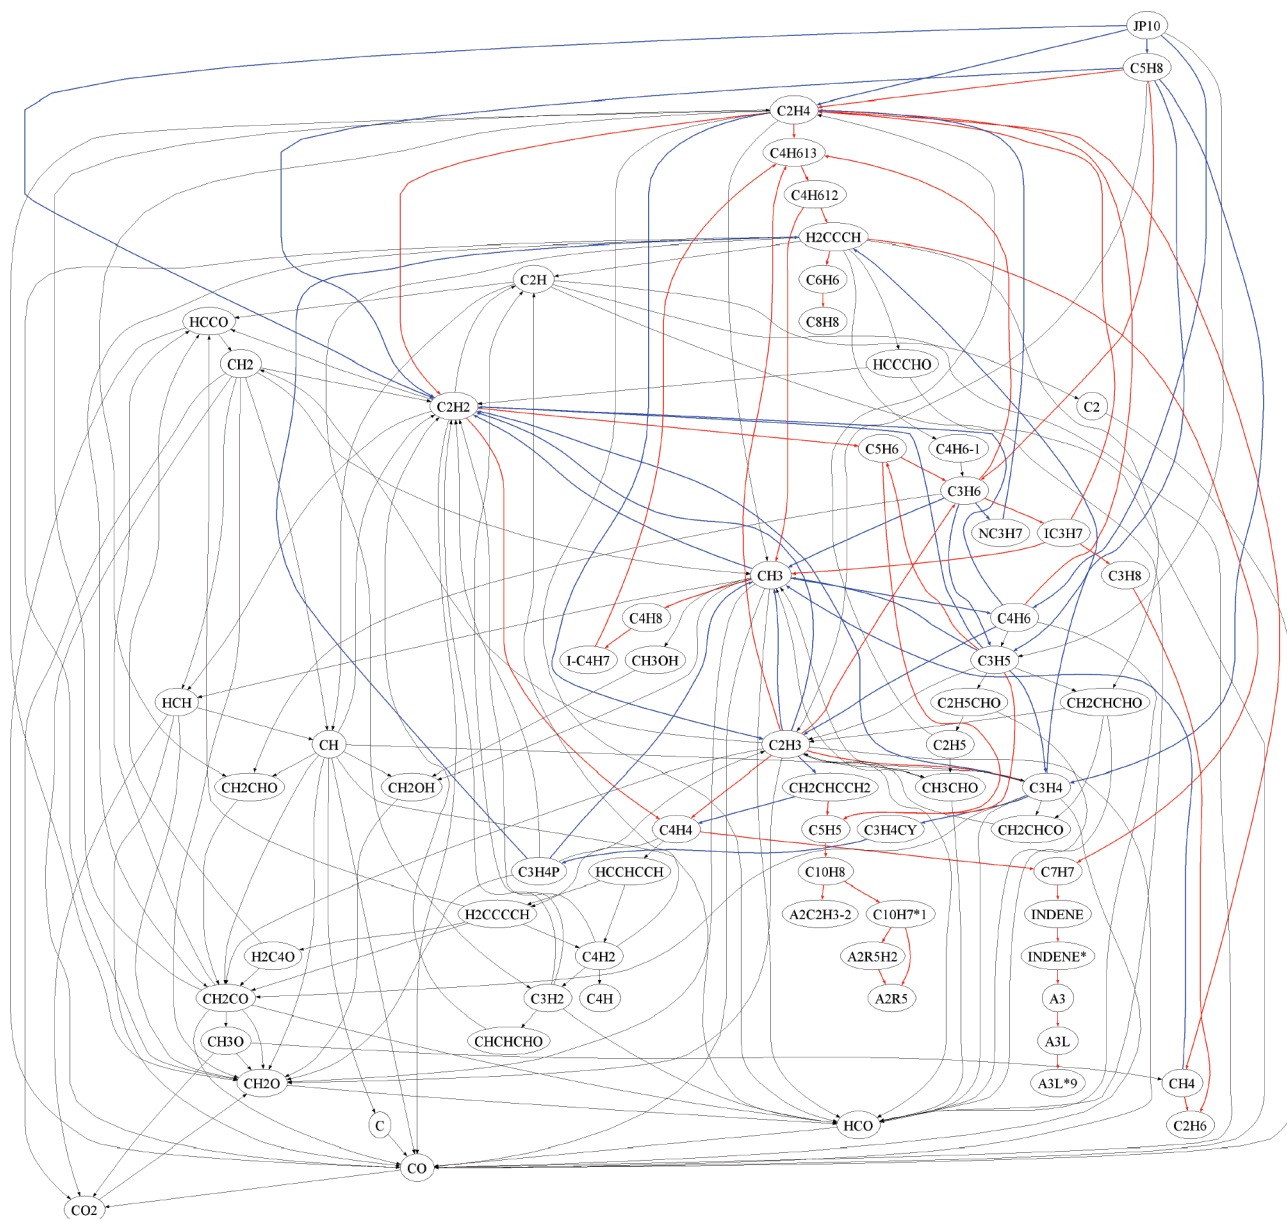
JP10
C5H8
C2H4
C4H613
C4H612
H2CCCH
C6H6
C8H8
C2H
HCCO
CH2
HCCCHO
C2H2
C2
C5H6
C4H6-1
C3H6
NC3H7
IC3H7
CH3
C3H8
C4H8
C4H6
I-C4H7
CH3OH
C3H5
HCH
C2H5CHO
CH2CHCHO
CH
C2H3
C2H5
CH2CHO
CH2OH
CH2CHCCH2
CH3CHO
C3H4
C4H4
C5H5
C3H4CY
CH2CHCO
C3H4P
HCCHCCH
C10H8
C7H7
H2CCCCH
A2C2H3-2
C10H7*1
INDENE
H2C4O
C4H2
A2R5H2
INDENE*
CH2CO
C3H2
C4H
A2R5
A3
CH3O
CHCHCHO
A3L
CH2O
CH4
A3L*9
C
HCO
C2H6
CO
CO2